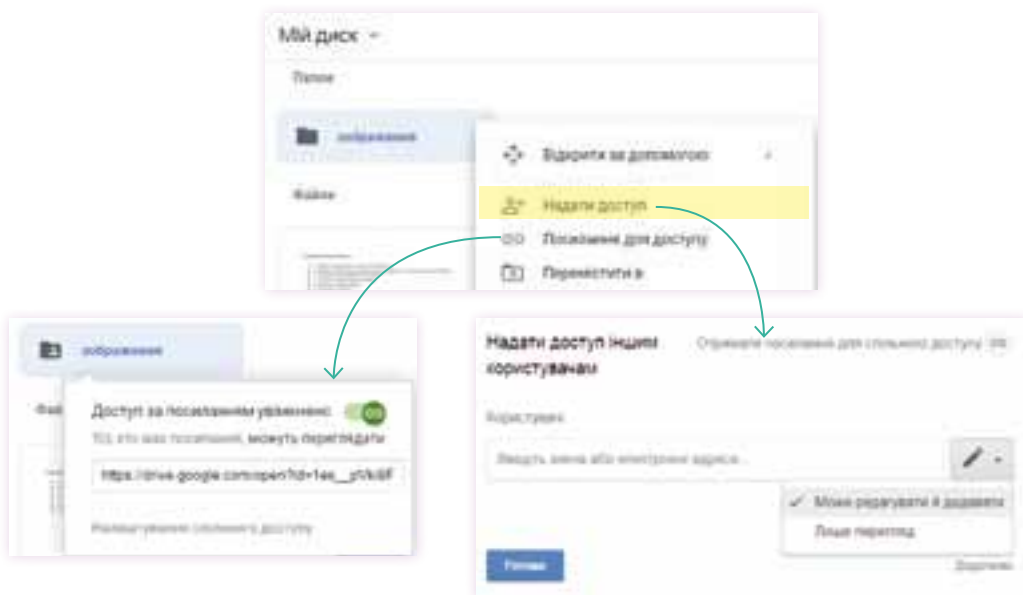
Мій диск

Папки

зображення

Файли

Відкрити за допомогою

Надати доступ

Посилання для доступу

Перемістити в

зображення

Доступ за посиланням увімкнено

Ті, хто має посилання, можуть переглядати

https://drive.google.com/open?id=1ee__yl7k8F

Налаштування спільного доступу

Надати доступ іншим користувачам

Отримати посилання для спільного доступу

Користувачі

Введіть імена або електронні адреси...

Може редагувати й додавати

Лише перегляд

Готово

Додатково